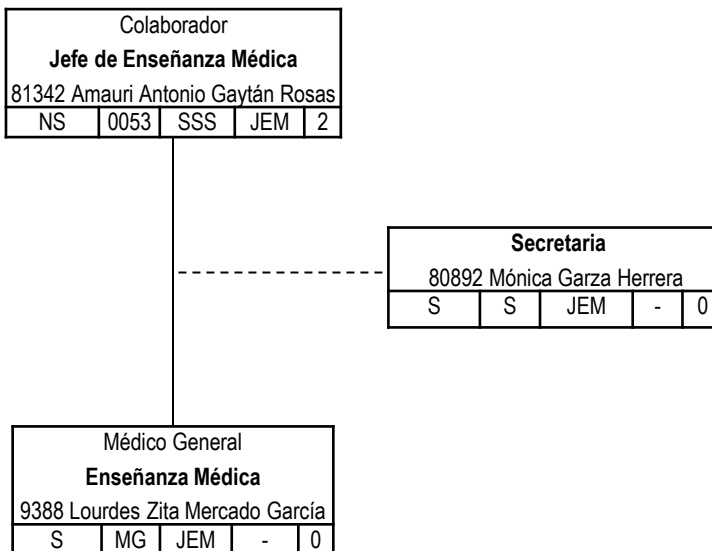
Colaborador
**Jefe de Enseñanza Médica**
81342 Amauri Antonio Gaytán Rosas

| NS | 0053 | SSS | JEM | 2 |
|---|---|---|---|---|

**Secretaria**
80892 Mónica Garza Herrera

| S | S | JEM | - | 0 |
|---|---|---|---|---|

Médico General
**Enseñanza Médica**
9388 Lourdes Zita Mercado García

| S | MG | JEM | - | 0 |
|---|---|---|---|---|